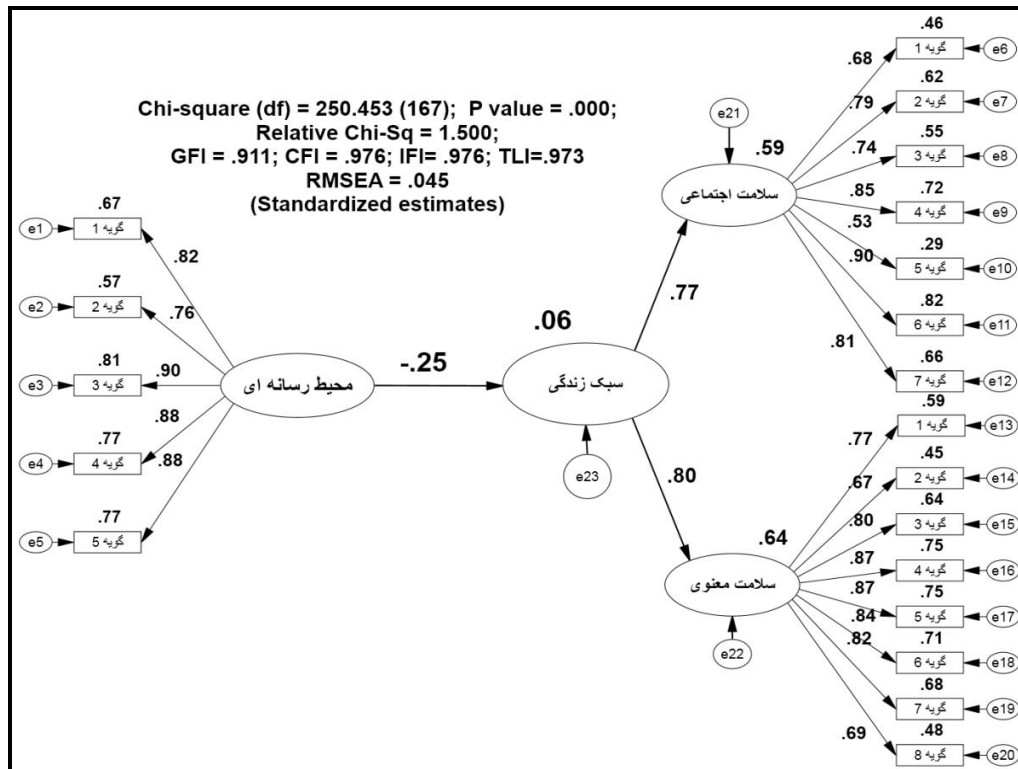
Chi-square (df) = 250.453 (167);  P value = .000;
Relative Chi-Sq = 1.500;
GFI = .911; CFI = .976; IFI= .976; TLI=.973
RMSEA = .045
(Standardized estimates)

.67
e1 گویه 1
.82
.57
e2 گویه 2
.76
.81
e3 گویه 3
.90
.88
.77
e4 گویه 4
.88
.77
e5 گویه 5

محیط رسانه ای
-.25
.06
سبک زندگی
e23

.77
.80

e21
.59
سلامت اجتماعی

.46
.68
گویه 1 e6
.62
.79
گویه 2 e7
.55
.74
گویه 3 e8
.72
.85
گویه 4 e9
.53
.29
.90
گویه 5 e10
.82
گویه 6 e11
.81
.66
گویه 7 e12

.64
سلامت معنوی
e22

.59
.77
گویه 1 e13
.45
.67
گویه 2 e14
.64
.80
گویه 3 e15
.87
.75
گویه 4 e16
.87
.75
.84
گویه 5 e17
.71
.82
گویه 6 e18
.68
گویه 7 e19
.48
.69
گویه 8 e20